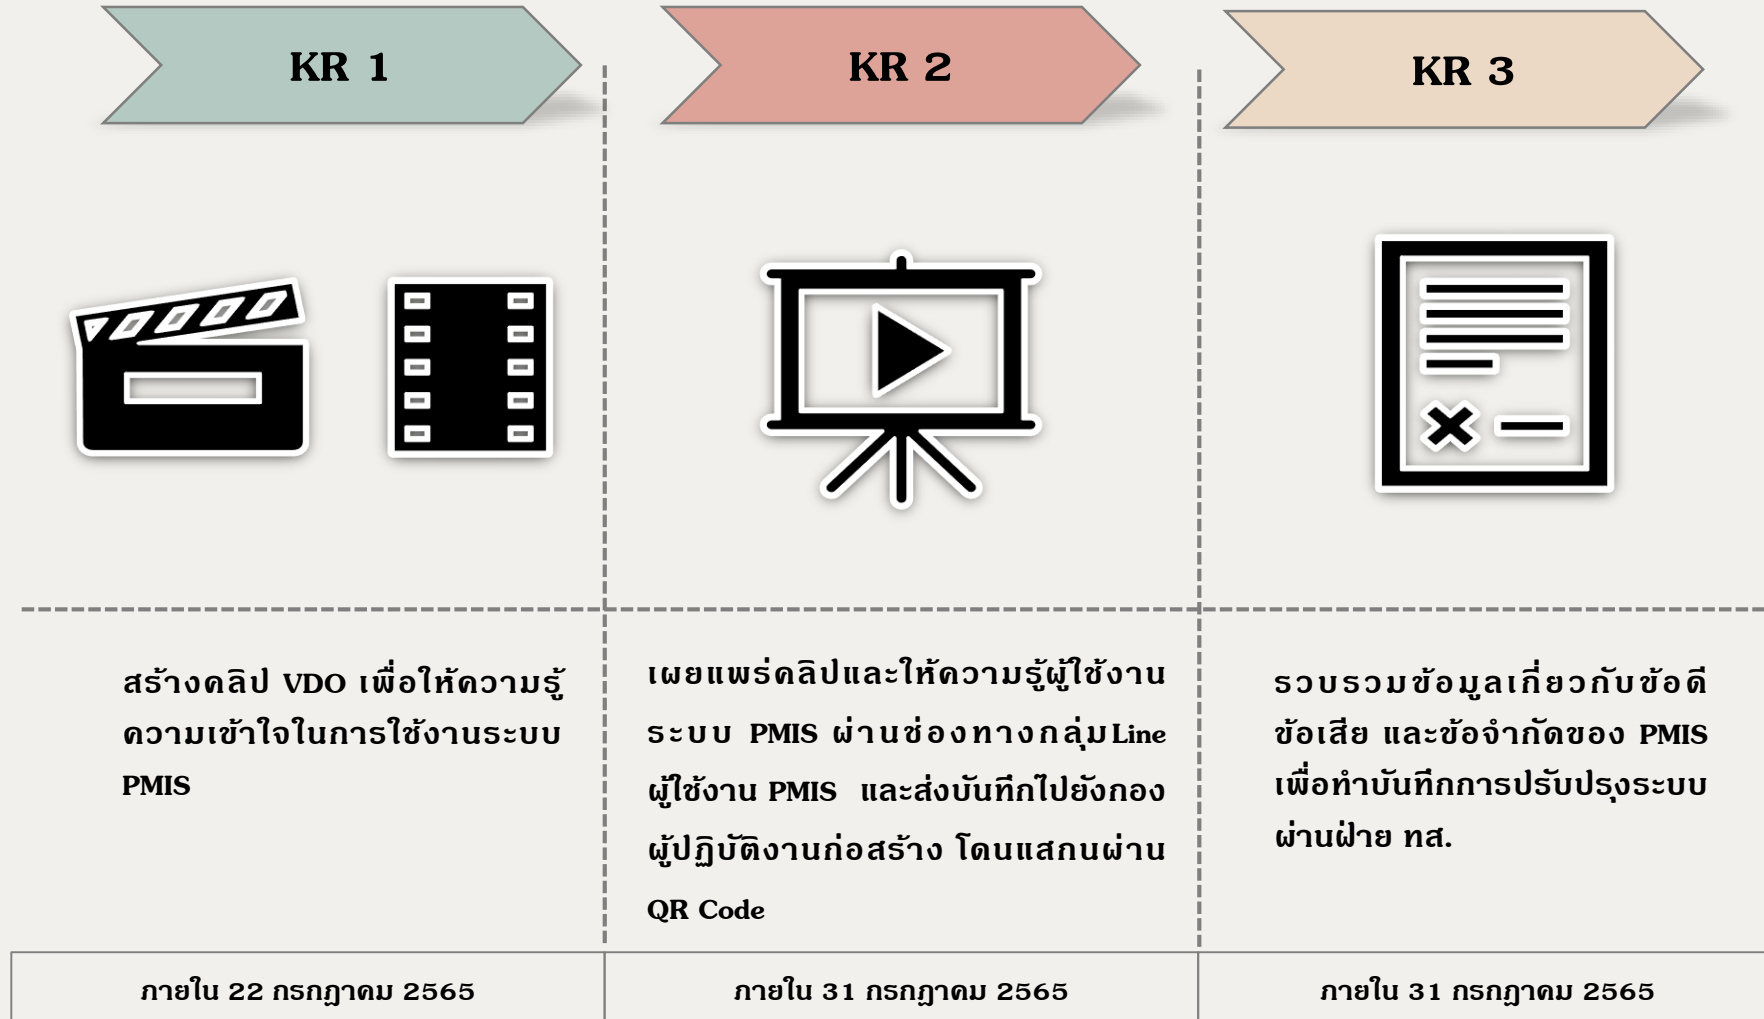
KR 1

KR 2

KR 3

สร้างคลิป VDO เพื่อให้ความรู้ความเข้าใจในการใช้งานระบบ PMIS

เผยแพร่คลิปและให้ความรู้ผู้ใช้งานระบบ PMIS ผ่านช่องทางกลุ่ม Line ผู้ใช้งาน PMIS และส่งบันทึกไปยังกองผู้ปฏิบัติงานก่อสร้าง โดนแสกนผ่าน QR Code

รวบรวมข้อมูลเกี่ยวกับข้อดี ข้อเสีย และข้อจำกัดของ PMIS เพื่อทำบันทึกการปรับปรุงระบบผ่านฝ่าย ทส.

| ภายใน 22 กรกฎาคม 2565 | ภายใน 31 กรกฎาคม 2565 | ภายใน 31 กรกฎาคม 2565 |
|---|---|---|